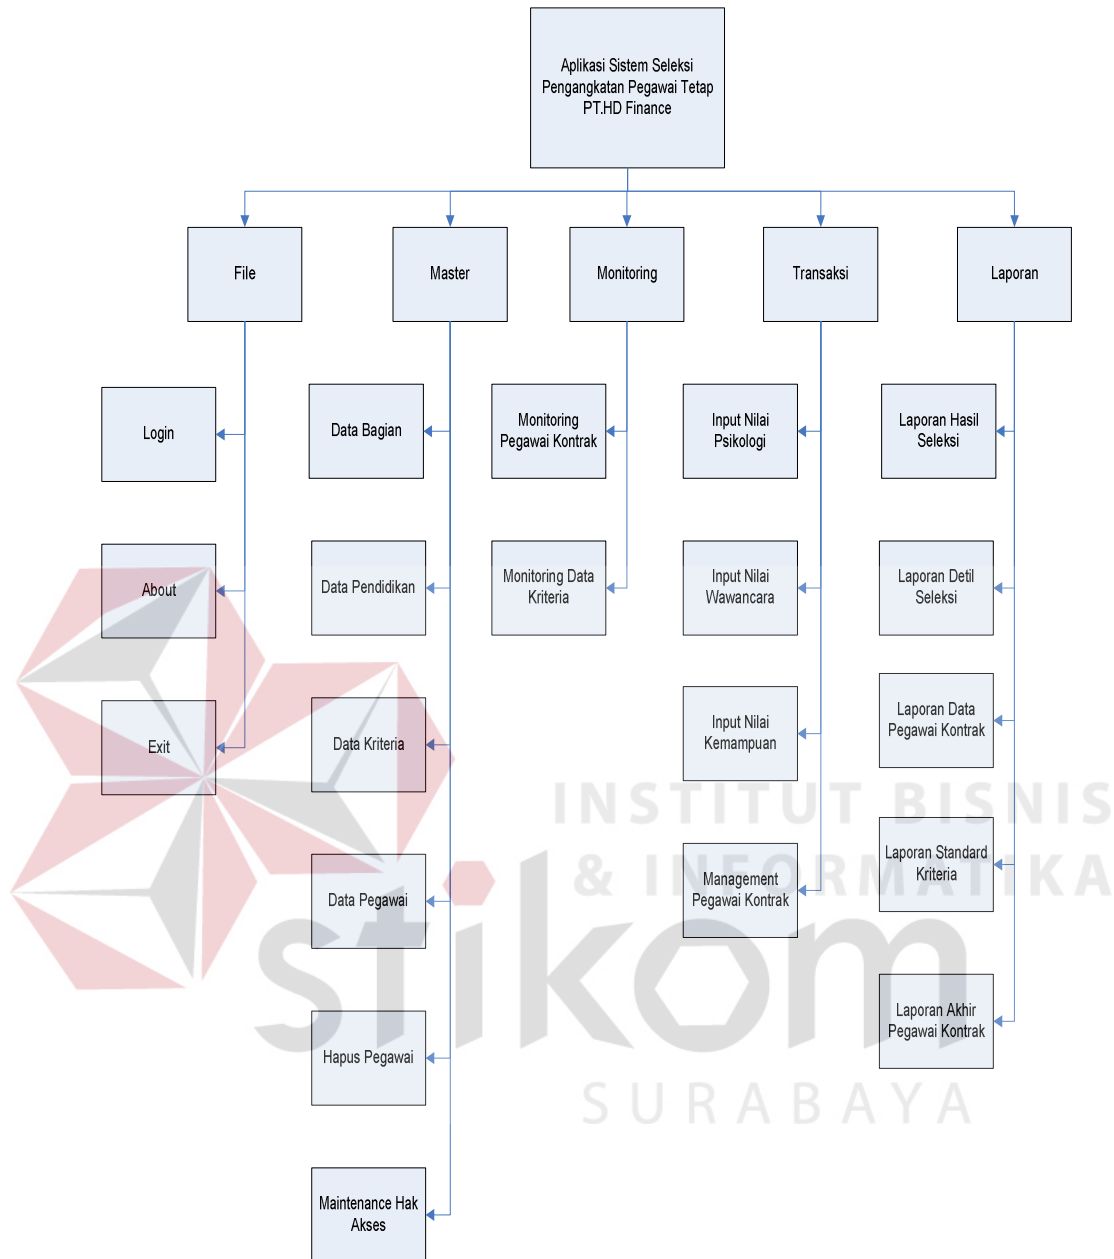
Aplikasi Sistem Seleksi Pengangkatan Pegawai Tetap PT.HD Finance

File

Master

Monitoring

Transaksi

Laporan

Login

About

Exit

Data Bagian

Data Pendidikan

Data Kriteria

Data Pegawai

Hapus Pegawai

Maintenance Hak Akses

Monitoring Pegawai Kontrak

Monitoring Data Kriteria

Input Nilai Psikologi

Input Nilai Wawancara

Input Nilai Kemampuan

Management Pegawai Kontrak

Laporan Hasil Seleksi

Laporan Detil Seleksi

Laporan Data Pegawai Kontrak

Laporan Standard Kriteria

Laporan Akhir Pegawai Kontrak

INSTITUT BISNIS & INFORMATIKA

stikom

SURABAYA